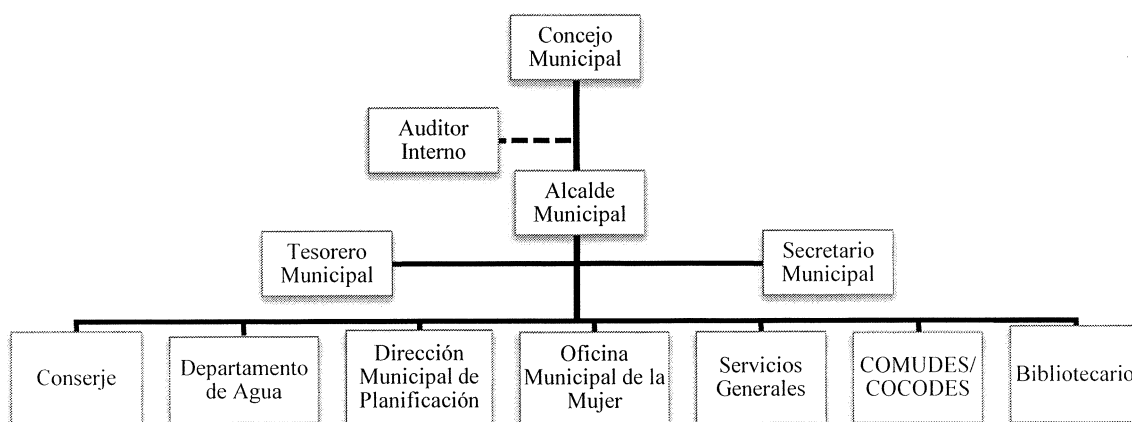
Concejo Municipal

Auditor Interno

Alcalde Municipal

Tesorero Municipal

Secretario Municipal

Conserje

Departamento de Agua

Dirección Municipal de Planificación

Oficina Municipal de la Mujer

Servicios Generales

COMUDES/ COCODES

Bibliotecario